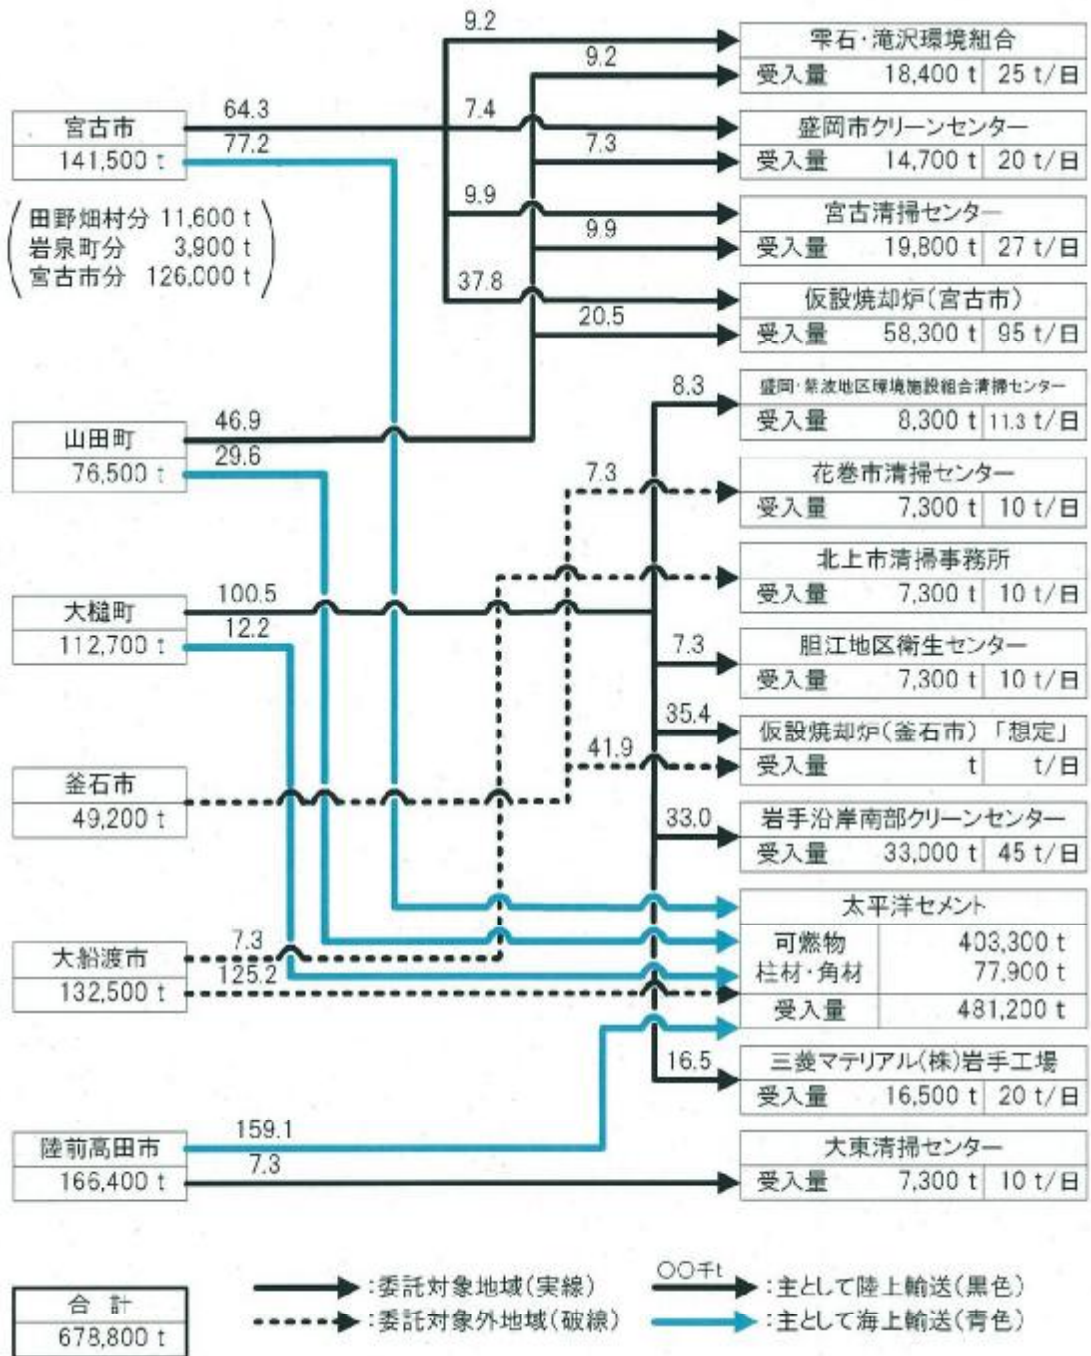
9.2
9.2
64.3
7.4
77.2
7.3
9.9
9.9
37.8
20.5

| 宮古市 |
|---|
| 141,500 t |

田野畑村分 11,600 t
岩泉町分 3,900 t
宮古市分 126,000 t

| 雫石・滝沢環境組合 | | |
|---|---|---|
| 受入量 | 18,400 t | 25 t/日 |

| 盛岡市クリーンセンター | | |
|---|---|---|
| 受入量 | 14,700 t | 20 t/日 |

| 宮古清掃センター | | |
|---|---|---|
| 受入量 | 19,800 t | 27 t/日 |

| 仮設焼却炉(宮古市) | | |
|---|---|---|
| 受入量 | 58,300 t | 95 t/日 |

8.3

| 盛岡・紫波地区環境施設組合清掃センター | | |
|---|---|---|
| 受入量 | 8,300 t | 11.3 t/日 |

46.9
29.6

| 山田町 |
|---|
| 76,500 t |

7.3

| 花巻市清掃センター | | |
|---|---|---|
| 受入量 | 7,300 t | 10 t/日 |

| 北上市清掃事務所 | | |
|---|---|---|
| 受入量 | 7,300 t | 10 t/日 |

100.5
12.2

| 大槌町 |
|---|
| 112,700 t |

7.3

| 胆江地区衛生センター | | |
|---|---|---|
| 受入量 | 7,300 t | 10 t/日 |

35.4
41.9

| 仮設焼却炉(釜石市)「想定」 | | |
|---|---|---|
| 受入量 | t | t/日 |

| 釜石市 |
|---|
| 49,200 t |

33.0

| 岩手沿岸南部クリーンセンター | | |
|---|---|---|
| 受入量 | 33,000 t | 45 t/日 |

| 太平洋セメント | |
|---|---|
| 可燃物 | 403,300 t |
| 柱材・角材 | 77,900 t |
| 受入量 | 481,200 t |

7.3
125.2

| 大船渡市 |
|---|
| 132,500 t |

16.5

| 三菱マテリアル(株)岩手工場 | | |
|---|---|---|
| 受入量 | 16,500 t | 20 t/日 |

159.1
7.3

| 陸前高田市 |
|---|
| 166,400 t |

| 大東清掃センター | | |
|---|---|---|
| 受入量 | 7,300 t | 10 t/日 |

| 合 計 |
|---|
| 678,800 t |

:委託対象地域(実線)
:委託対象外地域(破線)
○○千t
:主として陸上輸送(黒色)
:主として海上輸送(青色)